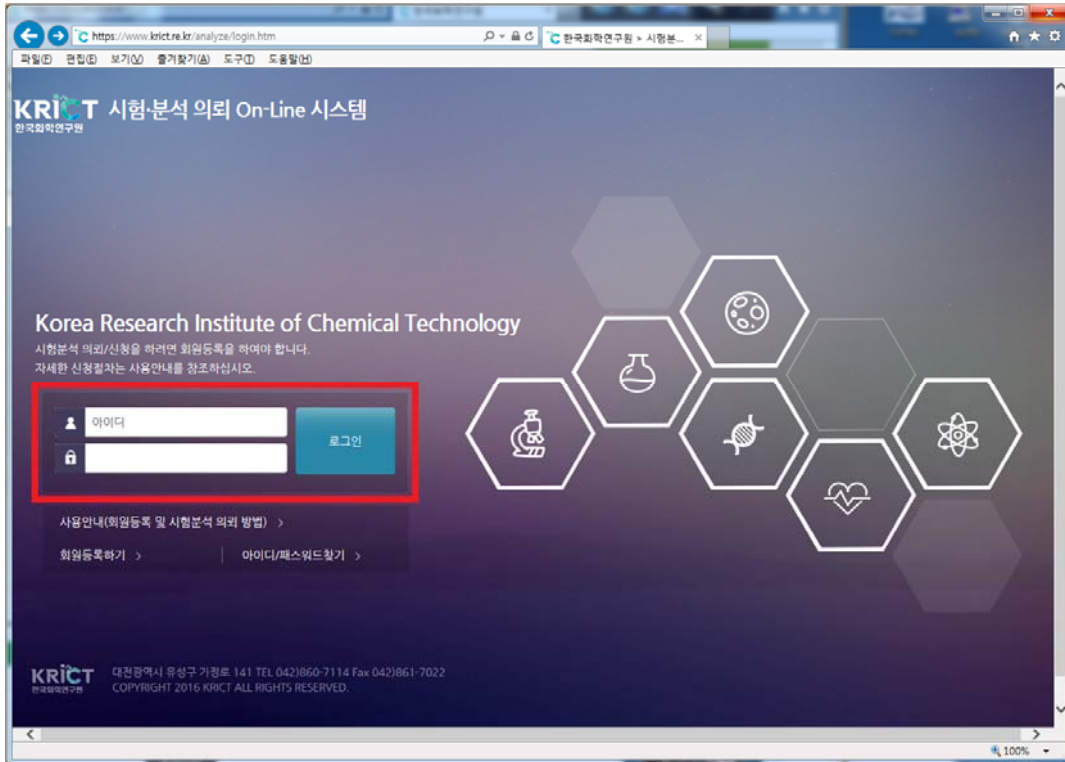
https://www.krict.re.kr/analyze/login.htm
한국화학연구원 » 시험분...

파일(F) 편집(E) 보기(V) 즐겨찾기(A) 도구(T) 도움말(H)

KRICT 시험·분석 의뢰 On-Line 시스템
한국화학연구원

Korea Research Institute of Chemical Technology
시험분석 의뢰/신청을 하려면 회원등록을 하여야 합니다.
자세한 신청절차는 사용안내를 참조하십시오.

아이디
로그인

사용안내(회원등록 및 시험분석 의뢰 방법) >
회원등록하기 >
아이디/패스워드찾기 >

KRICT
한국화학연구원
대전광역시 유성구 가정로 141 TEL 042)860-7114 Fax 042)861-7022
COPYRIGHT 2016 KRICT ALL RIGHTS RESERVED.

100%